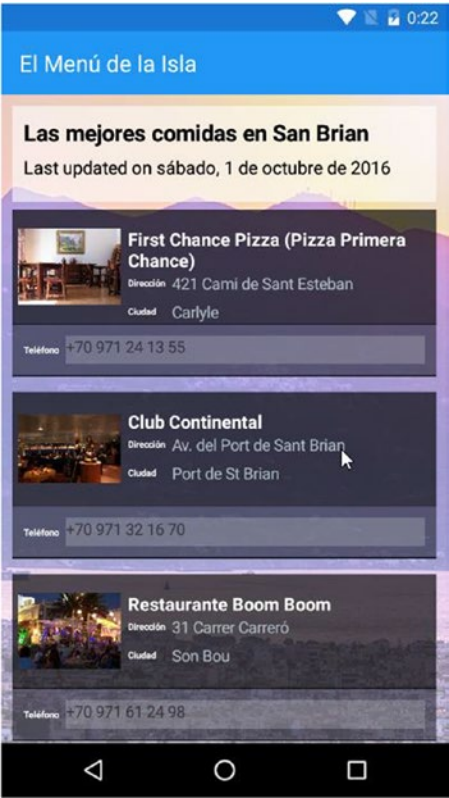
0:22

El Menú de la Isla

Las mejores comidas en San Brian

Last updated on sábado, 1 de octubre de 2016

First Chance Pizza (Pizza Primera Chance)
Dirección 421 Cami de Sant Esteban
Ciudad Carlyle
Teléfono +70 971 24 13 55

Club Continental
Dirección Av. del Port de Sant Brian
Ciudad Port de St Brian
Teléfono +70 971 32 16 70

Restaurante Boom Boom
Dirección 31 Carrer Carreró
Ciudad Son Bou
Teléfono +70 971 61 24 98